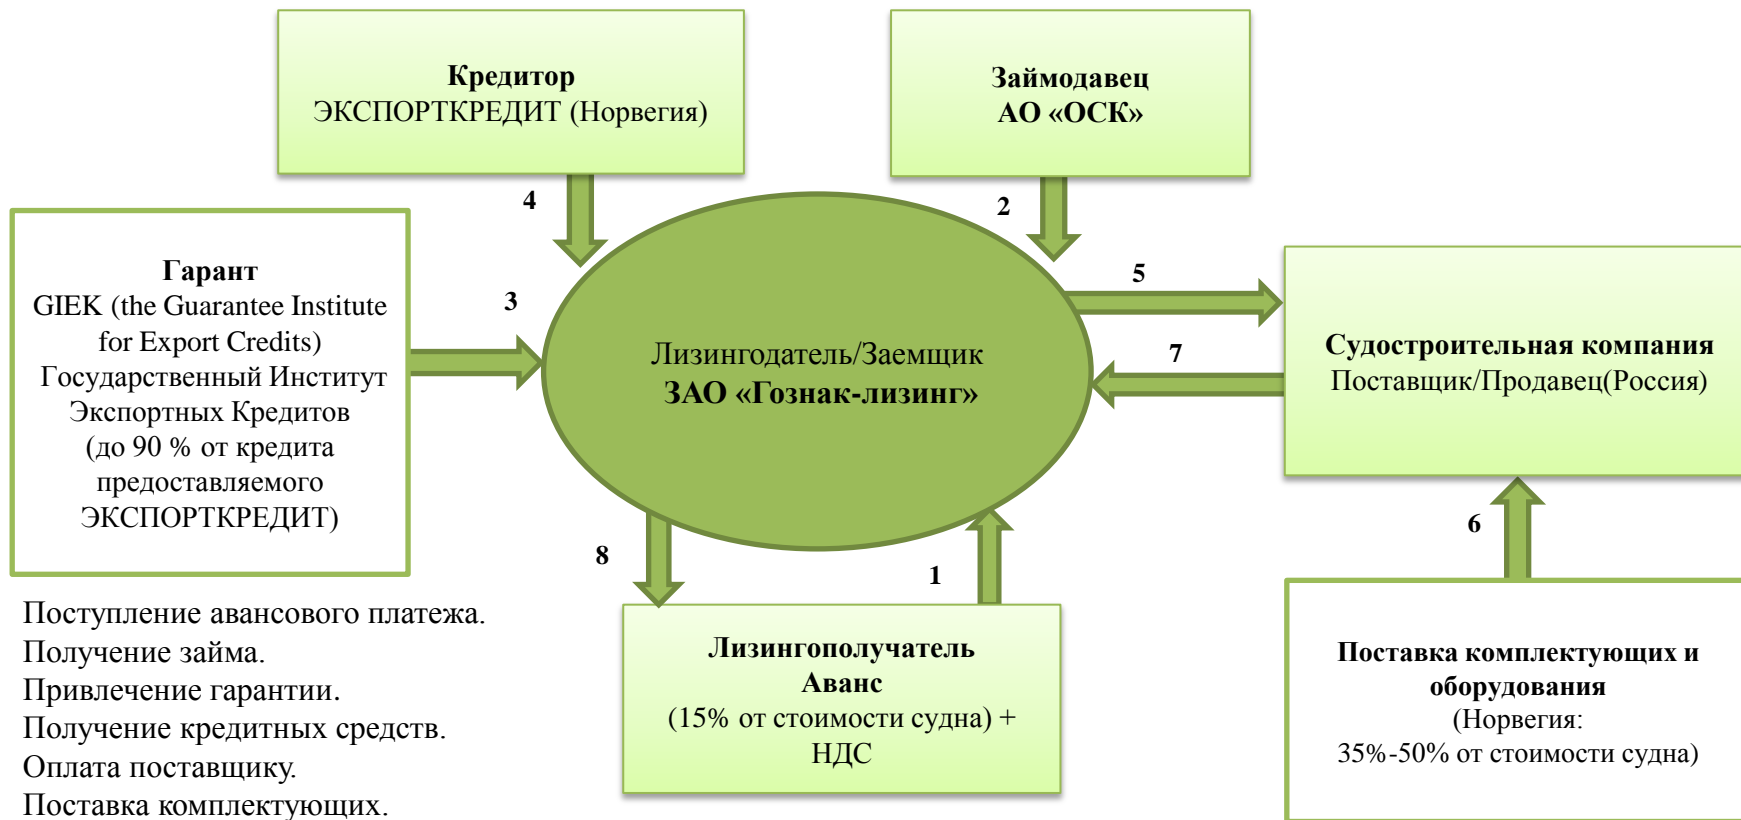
Кредитор
ЭКСПОРТКРЕДИТ (Норвегия)

Займодавец
АО «ОСК»

4

2

Гарант
GIEK (the Guarantee Institute for Export Credits)
Государственный Институт Экспортных Кредитов
(до 90 % от кредита предоставляемого ЭКСПОРТКРЕДИТ)

3

Лизингодатель/Заемщик
ЗАО «Гознак-лизинг»

5

7

Судостроительная компания
Поставщик/Продавец(Россия)

6

8

1

Лизингополучатель
Аванс
(15% от стоимости судна) + НДС

Поставка комплектующих и оборудования
(Норвегия:
35%-50% от стоимости судна)

Поступление авансового платежа.
Получение займа.
Привлечение гарантии.
Получение кредитных средств.
Оплата поставщику.
Поставка комплектующих.